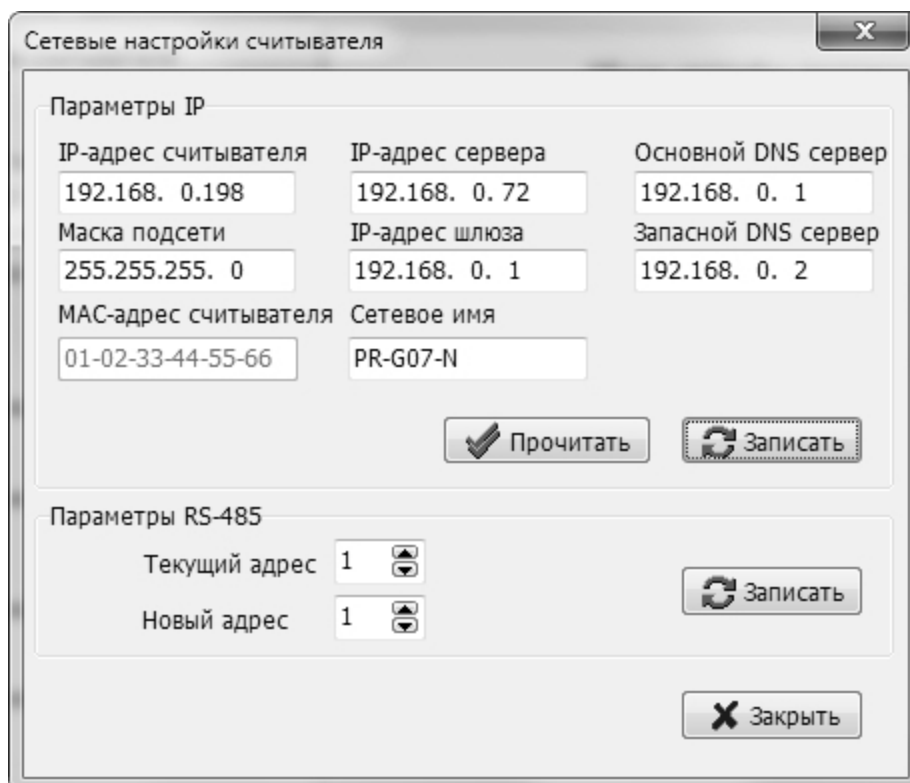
Сетевые настройки считывателя

x

Параметры IP

IP-адрес считывателя
192.168. 0.198

IP-адрес сервера
192.168. 0. 72

Основной DNS сервер
192.168. 0. 1

Маска подсети
255.255.255. 0

IP-адрес шлюза
192.168. 0. 1

Запасной DNS сервер
192.168. 0. 2

MAC-адрес считывателя
01-02-33-44-55-66

Сетевое имя
PR-G07-N

Прочитать

Записать

Параметры RS-485

Текущий адрес 1

Новый адрес 1

Записать

Закрыть